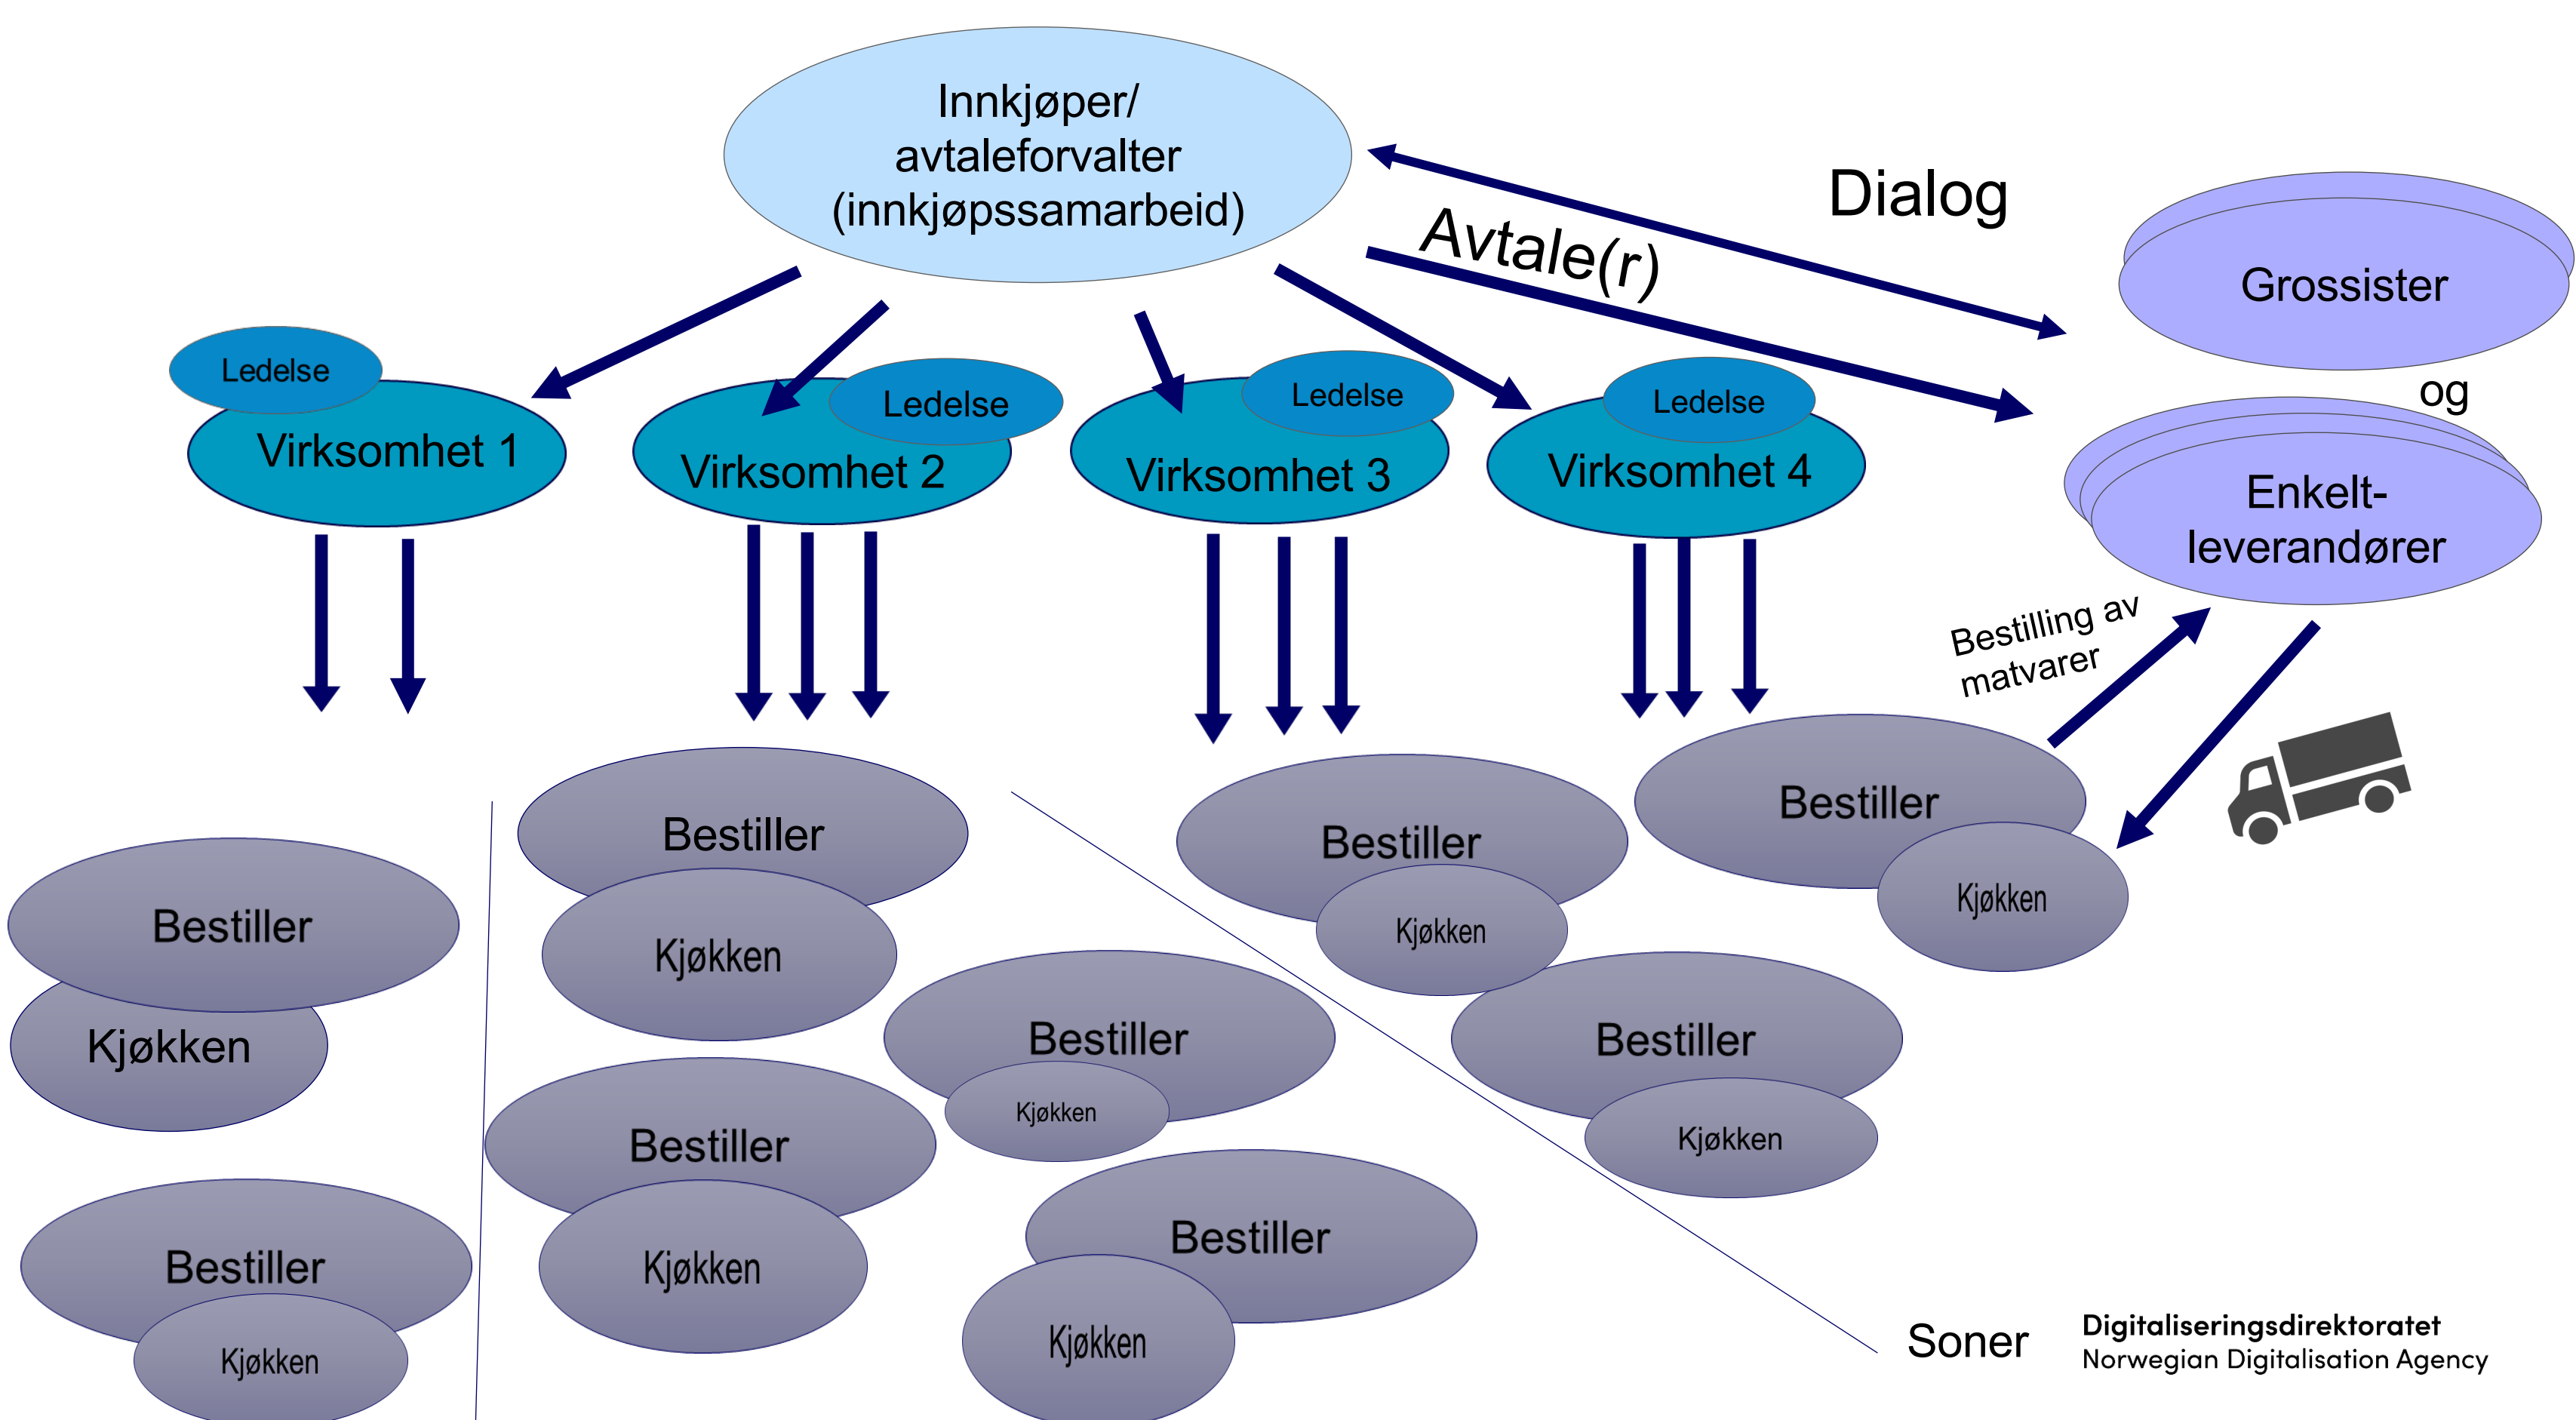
Innkjøper/ avtaleforvalter (innkjøpssamarbeid)

Dialog

Avtale(r)

Grossister

og

Enkelt-leverandører

Ledelse
Virksomhet 1

Ledelse
Virksomhet 2

Ledelse
Virksomhet 3

Ledelse
Virksomhet 4

Bestilling av matvarer

Bestiller
Kjøkken

Bestiller
Kjøkken

Bestiller
Kjøkken

Bestiller
Kjøkken

Bestiller
Kjøkken

Bestiller
Kjøkken

Bestiller
Kjøkken

Bestiller
Kjøkken

Bestiller
Kjøkken

Soner

Digitaliseringsdirektoratet
Norwegian Digitalisation Agency